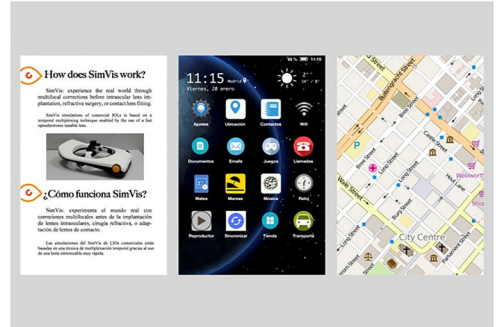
How does SimVis work?

SimVis: experience the real world through multifocal corrections before intraocular lens implantation, refractive surgery, or contact lens fitting.

SimVis simulations of commercial IOLs is based on a temporal multiplexing technique enabled by the use of a fast optoelectronic tunable lens.

¿Cómo funciona SimVis?

SimVis: experimenta el mundo real con correcciones multifocales antes de la implantación de lentes intraoculares, cirugía refractiva, o adaptación de lentes de contacto.

Las simulaciones del SimVis de LIOs comerciales están basadas en una técnica de multiplexación temporal gracias al uso de una lente sintonizable muy rápida.

11:15 Madrid

Viernes, 21 enero

Ajustes
Ubicación
Contactos
Wifi
Documentos
Emails
Juegos
Llamadas
Notas
Mareas
Música
Reloj
Reproductor
Sincronizar
Tienda
Transporte

City Centre
Street
Street
Street
Street
Street
Street
Woolworth